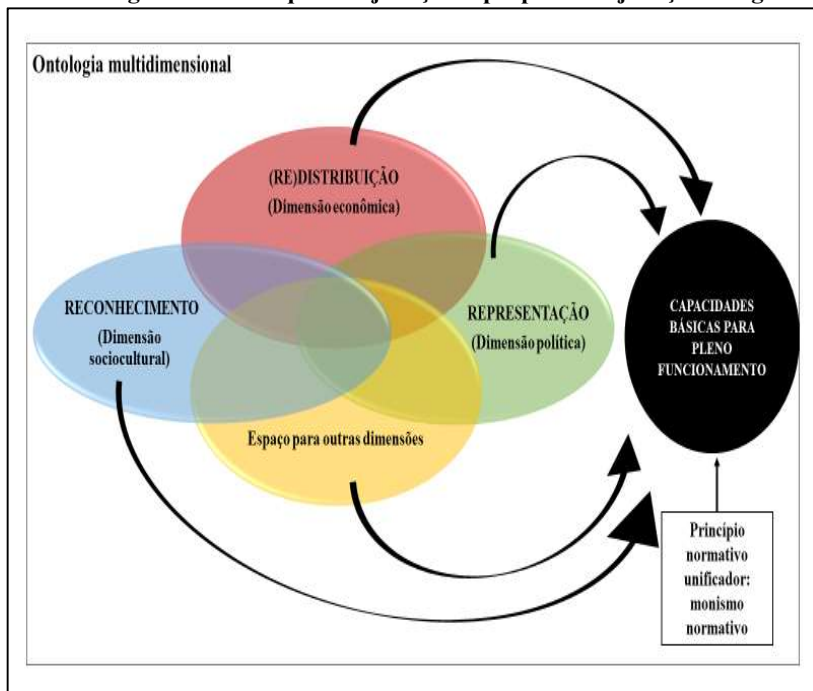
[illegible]

Ontologia multidimensional

(RE)DISTRIBUIÇÃO
(Dimensão econômica)

RECONHECIMENTO
(Dimensão sociocultural)

REPRESENTAÇÃO
(Dimensão política)

Espaço para outras dimensões

CAPACIDADES BÁSICAS PARA PLENO FUNCIONAMENTO

Princípio normativo unificador: monismo normativo